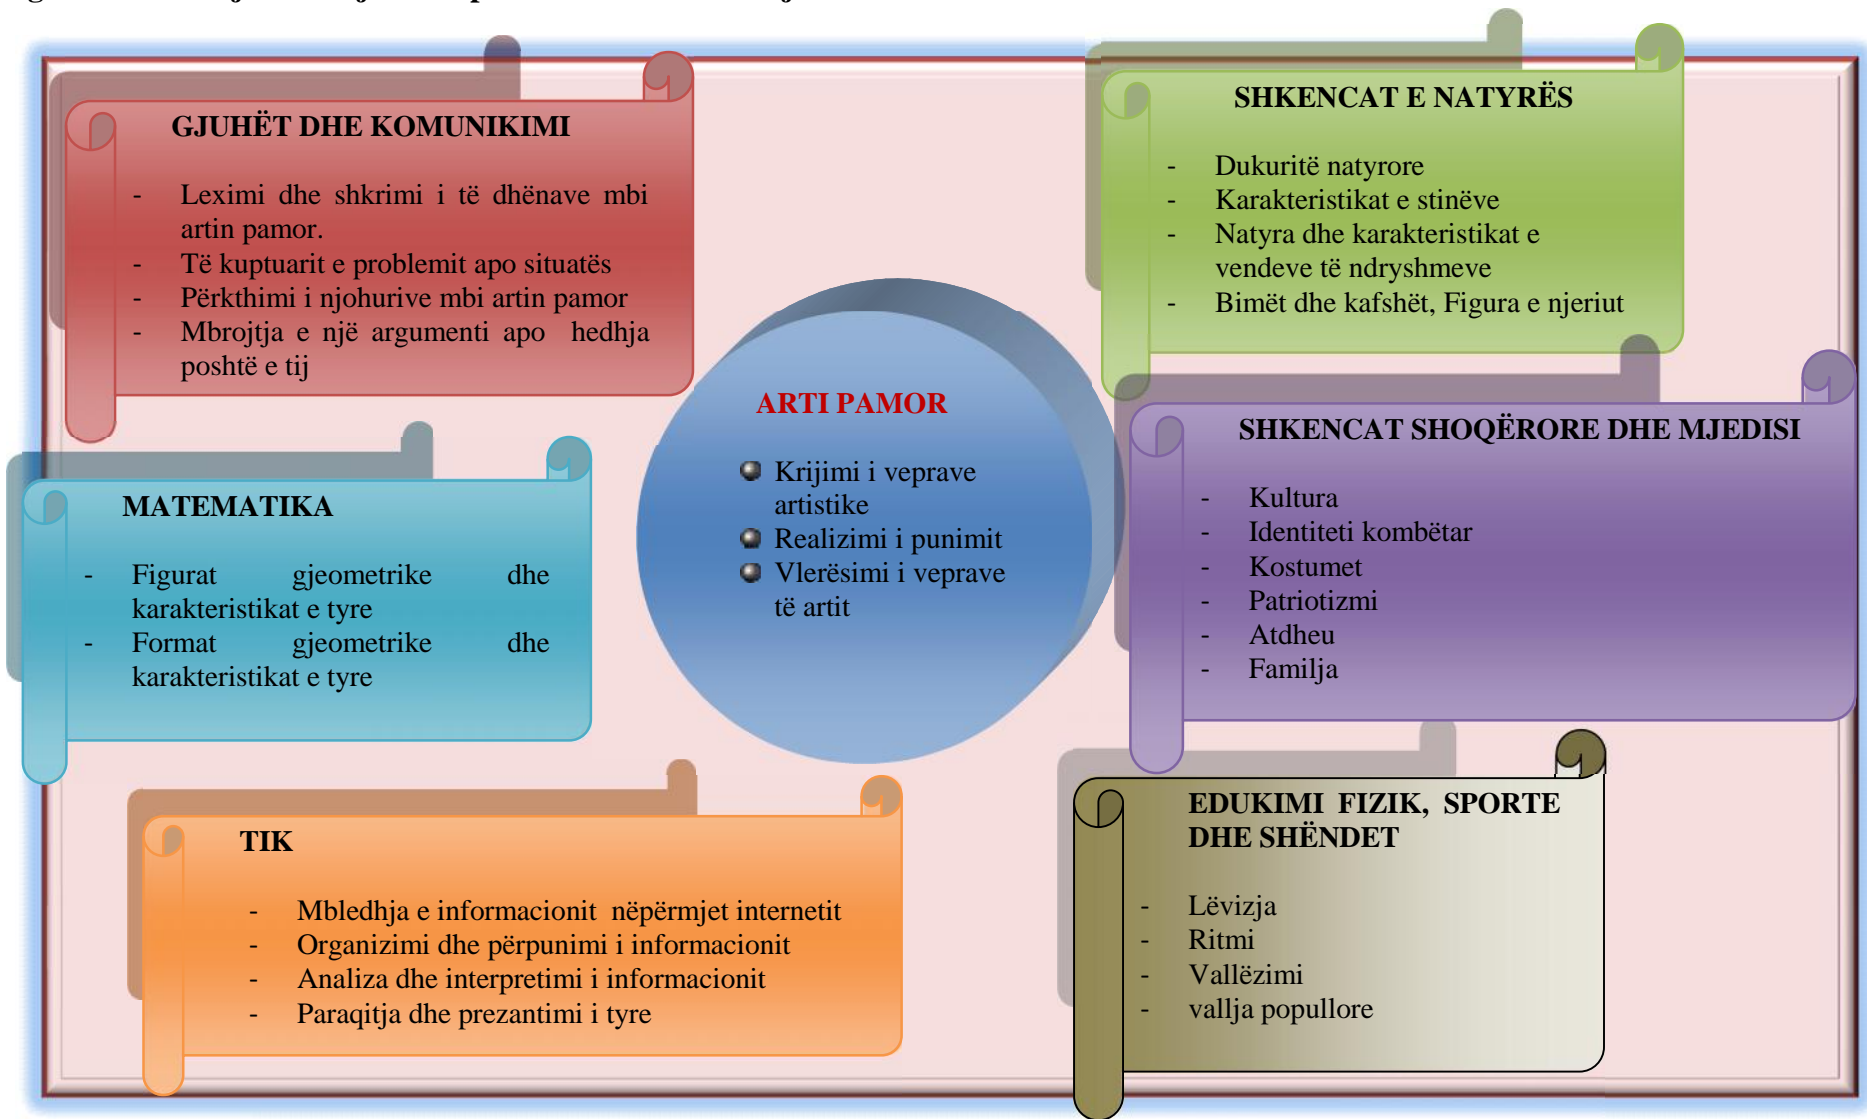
GJUHËT DHE KOMUNIKIMI

- Leximi dhe shkrimi i të dhënave mbi artin pamor.
- Të kuptuarit e problemit apo situatës
- Përkthimi i njohurive mbi artin pamor
- Mbrojtja e një argumenti apo hedhja poshtë e tij

SHKENCAT E NATYRËS

- Dukuritë natyrore
- Karakteristikat e stinëve
- Natyra dhe karakteristikat e vendeve të ndryshmeve
- Bimët dhe kafshët, Figura e njeriut

ARTI PAMOR

- Krijimi i veprave artistike
- Realizimi i punimit
- Vlerësimi i veprave të artit

MATEMATIKA

- Figurat gjeometrike dhe karakteristikat e tyre
- Format gjeometrike dhe karakteristikat e tyre

SHKENCAT SHOQËRORE DHE MJEDISI

- Kultura
- Identiteti kombëtar
- Kostumet
- Patriotizmi
- Atdheu
- Familja

TIK

- Mbledhja e informacionit nëpërmjet internetit
- Organizimi dhe përpunimi i informacionit
- Analiza dhe interpretimi i informacionit
- Paraqitja dhe prezantimi i tyre

EDUKIMI FIZIK, SPORTE DHE SHËNDET

- Lëvizja
- Ritmi
- Vallëzimi
- vallja popullore